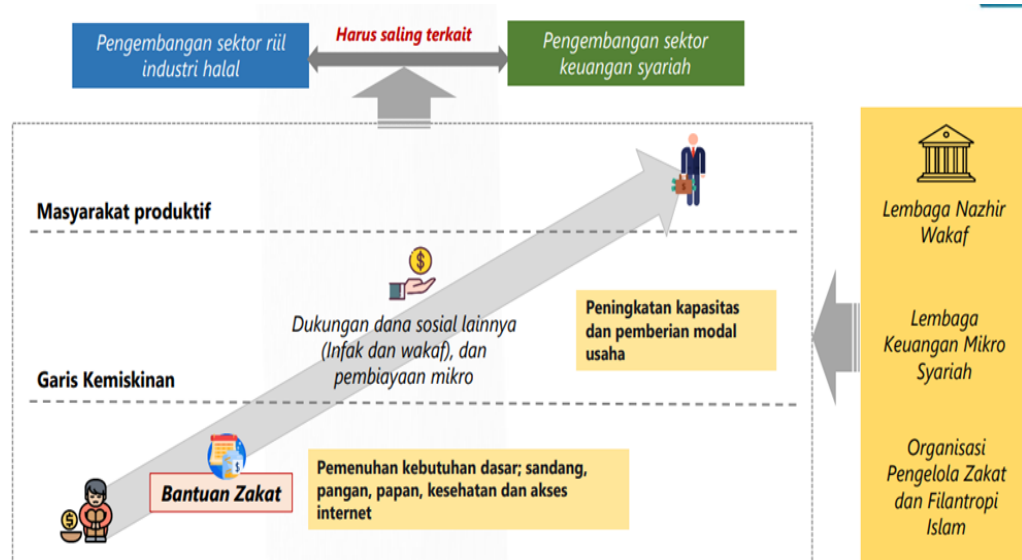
Pengembangan sektor riil industri halal

Harus saling terkait

Pengembangan sektor keuangan syariah

Masyarakat produktif

Dukungan dana sosial lainnya (Infak dan wakaf), dan pembiayaan mikro

Peningkatan kapasitas dan pemberian modal usaha

Garis Kemiskinan

Bantuan Zakat

Pemenuhan kebutuhan dasar; sandang, pangan, papan, kesehatan dan akses internet

Lembaga Nazhir Wakaf

Lembaga Keuangan Mikro Syariah

Organisasi Pengelola Zakat dan Filantropi Islam